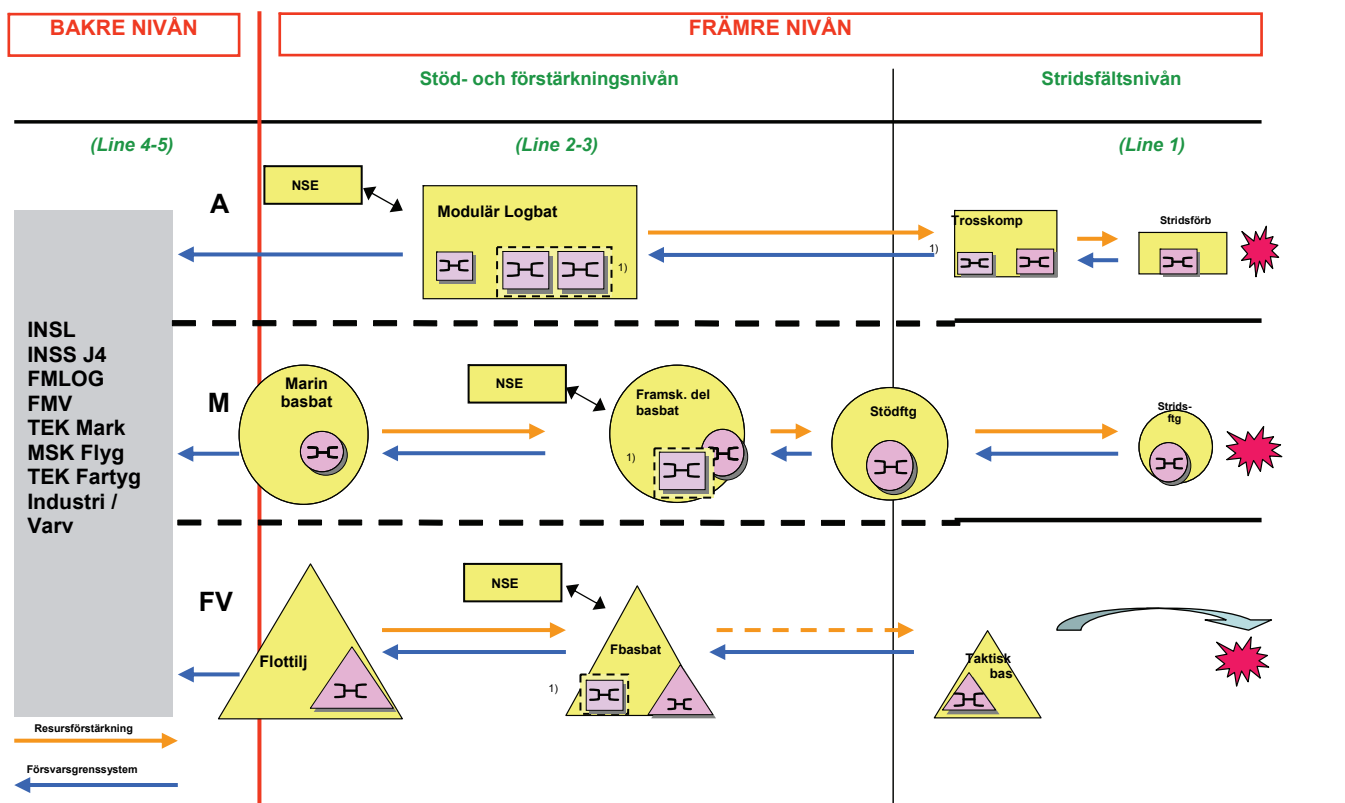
BAKRE NIVÅN

FRÄMRE NIVÅN

Stöd- och förstärkningsnivån

Stridsfältsnivån

(Line 4-5)

(Line 2-3)

(Line 1)

A

NSE

Modulär Logbat

1)

Trosskomp

1)

Stridsförb

INSL
INSS J4
FMLOG
FMV
TEK Mark
MSK Flyg
TEK Fartyg
Industri / Varv

M

Marin basbat

NSE

Framsk. del basbat

1)

Stödftg

Strids-ftg

FV

Flottilj

NSE

Fbasbat

1)

Taktisk bas

Resursförstärkning

Försvarsgrenssystem